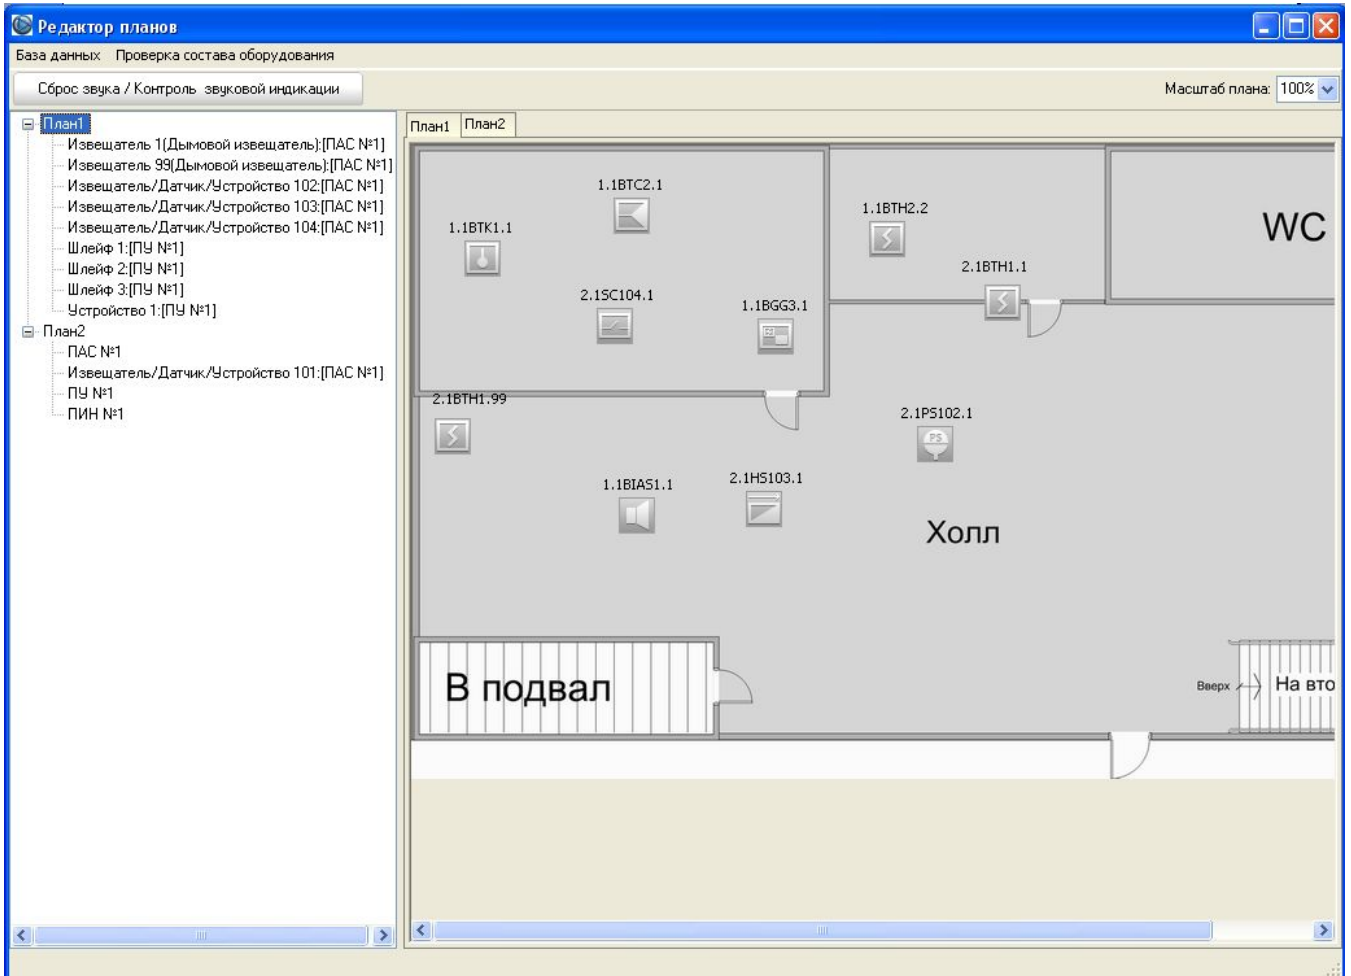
Редактор планов

База данных Проверка состава оборудования

Сброс звука / Контроль звуковой индикации

Масштаб плана: 100%

План1
Извещатель 1(Дымовой извещатель):[ПАС №1]
Извещатель 99(Дымовой извещатель):[ПАС №1]
Извещатель/Датчик/Устройство 102:[ПАС №1]
Извещатель/Датчик/Устройство 103:[ПАС №1]
Извещатель/Датчик/Устройство 104:[ПАС №1]
Шлейф 1:[ПУ №1]
Шлейф 2:[ПУ №1]
Шлейф 3:[ПУ №1]
Устройство 1:[ПУ №1]
План2
ПАС №1
Извещатель/Датчик/Устройство 101:[ПАС №1]
ПУ №1
ПИН №1

План1 План2

1.1BTC2.1
1.1BTK1.1
1.1BTH2.2
WC
2.1BTH1.1
2.1SC104.1
1.1BGG3.1
2.1BTH1.99
2.1PS102.1
1.1BIAS1.1
2.1HS103.1
Холл
В подвал
Вверх
На вто